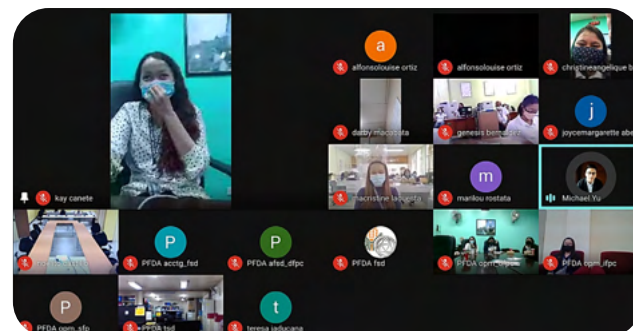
a
alfonsolouise ortiz
alfonsolouise ortiz
christineangelique b
darby macosta
genesis bernadez
j
joycemargarette abe
kay canete
macristine lacosta
m
marilou rostata
Michael Yu
P
PFDA acctg_fsd
P
PFDA afsd_dfpc
PFDA fsd
PFDA oprm_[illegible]
PFDA oprm_ifpc
P
PFDA oprm_sfp
PFDA tsd
t
teresa jaducana